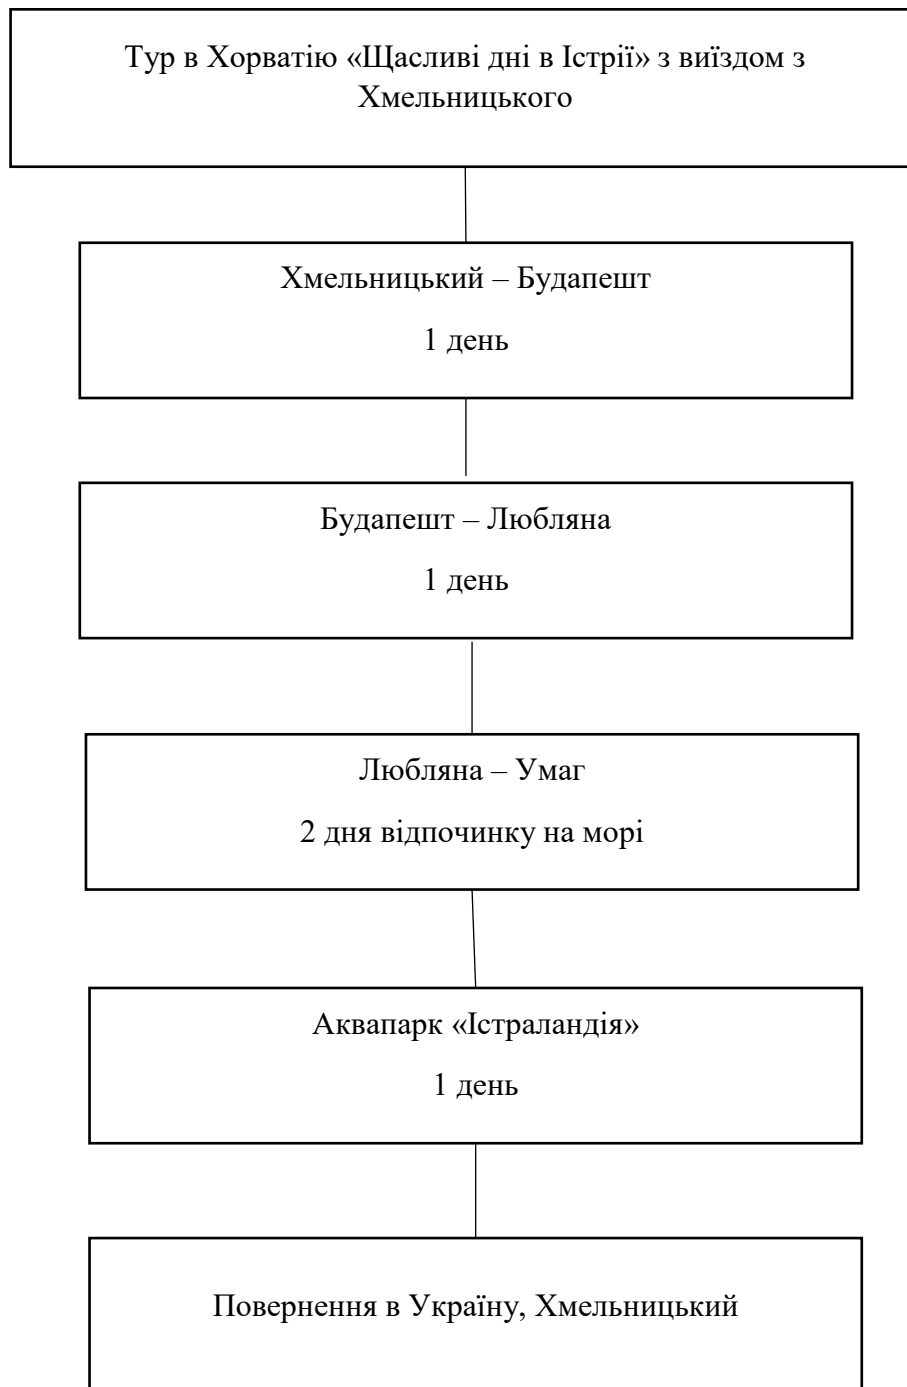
Тур в Хорватію «Щасливі дні в Істрії» з виїздом з Хмельницького

Хмельницький – Будапешт

1 день

Будапешт – Любляна

1 день

Любляна – Умаг

2 дня відпочинку на морі

Аквапарк «Істраландія»

1 день

Повернення в Україну, Хмельницький